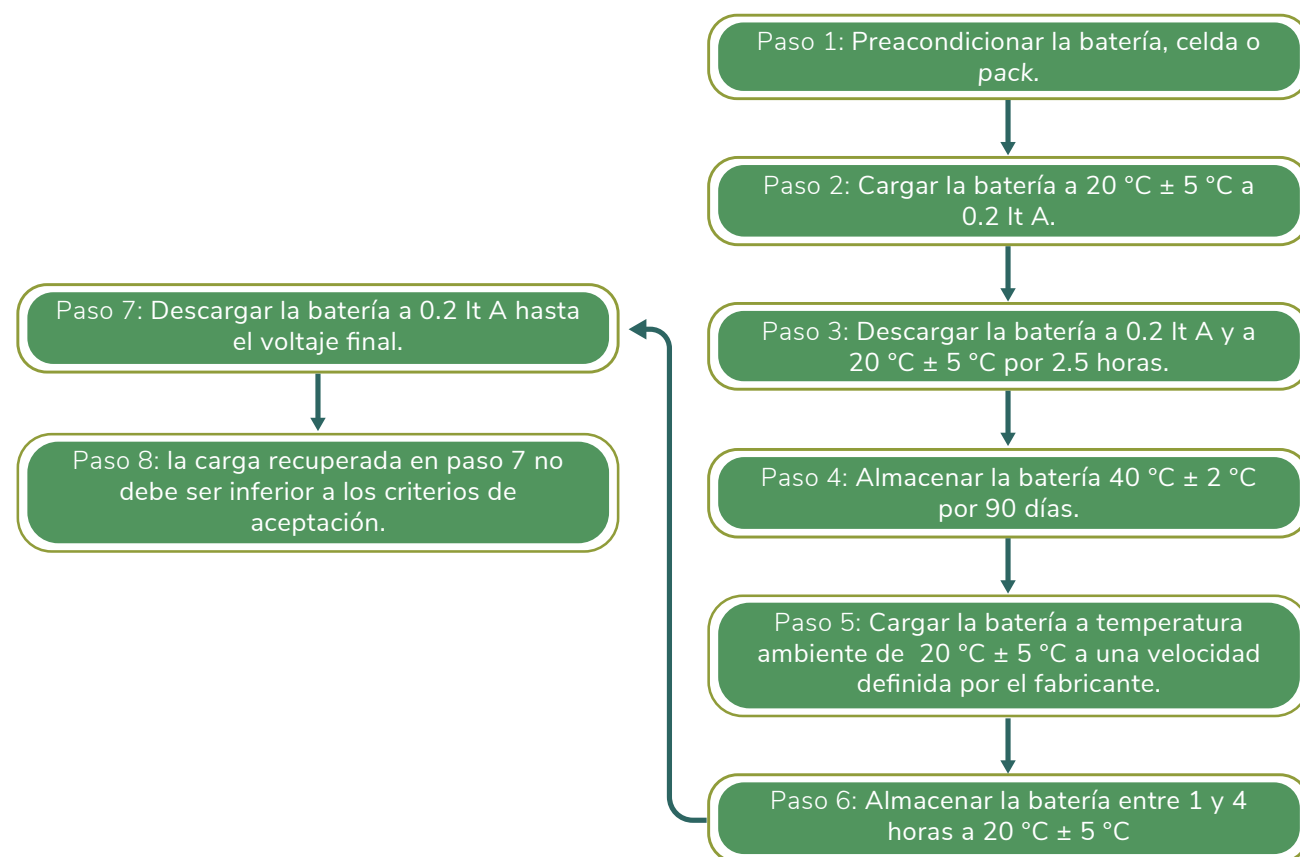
Paso 1: Preacondicionar la batería, celda o pack.

Paso 2: Cargar la batería a 20 °C ± 5 °C a 0.2 It A.

Paso 3: Descargar la batería a 0.2 It A y a 20 °C ± 5 °C por 2.5 horas.

Paso 4: Almacenar la batería 40 °C ± 2 °C por 90 días.

Paso 5: Cargar la batería a temperatura ambiente de 20 °C ± 5 °C a una velocidad definida por el fabricante.

Paso 6: Almacenar la batería entre 1 y 4 horas a 20 °C ± 5 °C

Paso 7: Descargar la batería a 0.2 It A hasta el voltaje final.

Paso 8: la carga recuperada en paso 7 no debe ser inferior a los criterios de aceptación.